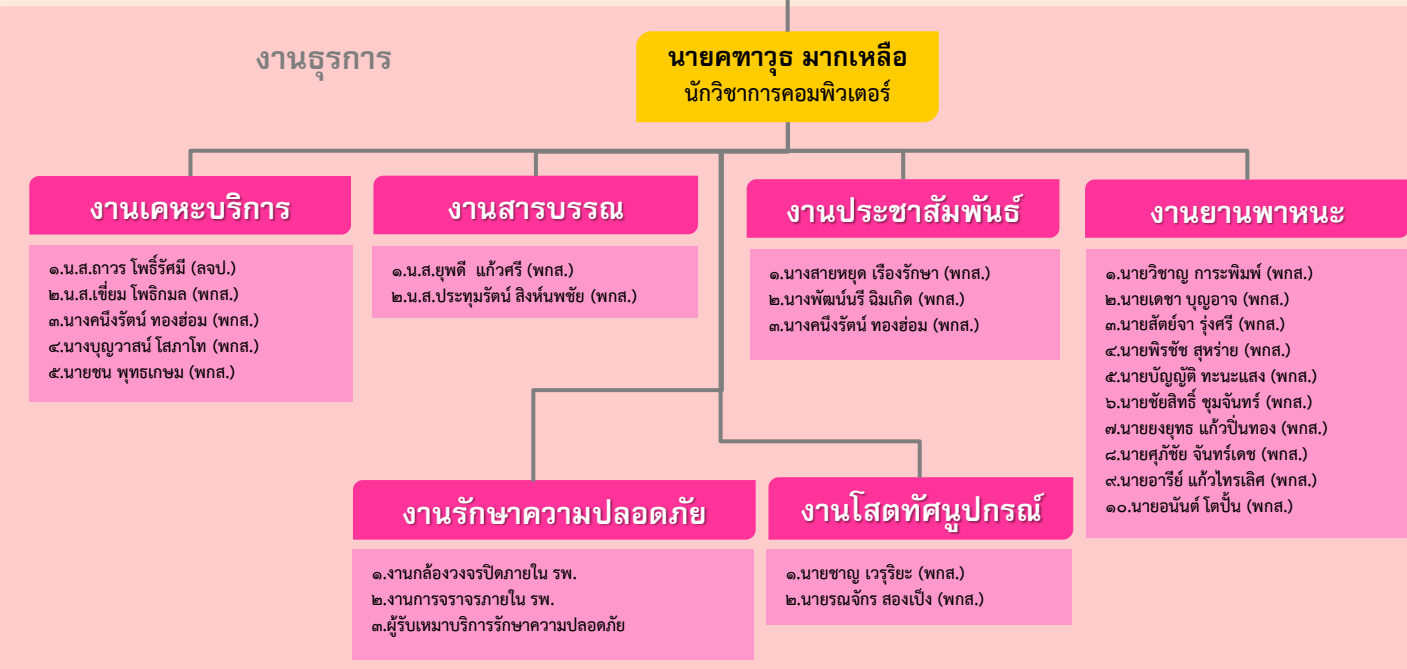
งานธุรการ

นายคฑาวุธ มากเหลือ
นักวิชาการคอมพิวเตอร์

งานเคหะบริการ

๑.น.ส.ถาวร โพธิ์รัศมี (ลจป.)
๒.น.ส.เชี่ยม โพธิกมล (พกส.)
๓.นางคนึงรัตน์ ทองฮ่อม (พกส.)
๔.นางบุญวาสน์ โสภาโท (พกส.)
๕.นายชน พุทธเกษม (พกส.)

งานสารบรรณ

๑.น.ส.ยุพดี แก้วศรี (พกส.)
๒.น.ส.ประทุมรัตน์ สิงห์นพชัย (พกส.)

งานประชาสัมพันธ์

๑.นางสายหยุด เรืองรักษา (พกส.)
๒.นางพัฒน์นรี ฉิมเกิด (พกส.)
๓.นางคนึงรัตน์ ทองฮ่อม (พกส.)

งานยานพาหนะ

๑.นายวิชาญ การะพิมพ์ (พกส.)
๒.นายเดชา บุญอาจ (พกส.)
๓.นายสัตย์จา รุ่งศรี (พกส.)
๔.นายพิรชัช สุหร่าย (พกส.)
๕.นายบัญญัติ ทะนะแสง (พกส.)
๖.นายชัยสิทธิ์ ชุมจันทร์ (พกส.)
๗.นายยงยุทธ แก้วปิ่นทอง (พกส.)
๘.นายศุภัชัย จันทร์เดช (พกส.)
๙.นายอารีย์ แก้วไทรเลิศ (พกส.)
๑๐.นายอนันต์ โตปั้น (พกส.)

งานรักษาความปลอดภัย

๑.งานกล้องวงจรปิดภายใน รพ.
๒.งานการจราจรภายใน รพ.
๓.ผู้รับเหมาบริการรักษาความปลอดภัย

งานโสตทัศนูปกรณ์

๑.นายชาญ เวรุริยะ (พกส.)
๒.นายรณจักร สองเป็ง (พกส.)